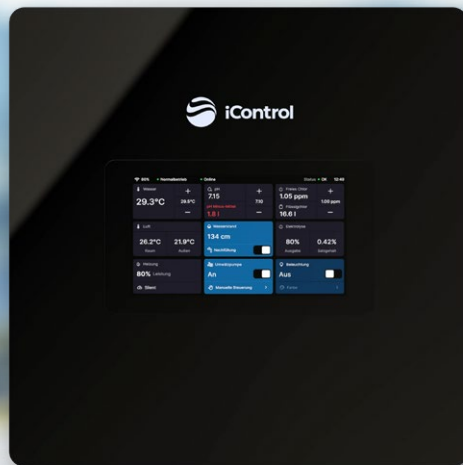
iControl

80% • Normalbetrieb • Online Status • OK 12:42

Wasser
29.3°C
29.5°C
+
−

pH
7.15
7.10
pH Minus Menge
1.8 l
+
−

Freies Chlor
1.05 ppm
1.00 ppm
Flüssigchlor
16.6 l
+
−

Luft
26.2°C
Raum
21.9°C
Außen

Wasserstand
134 cm
Nachfüllung

Entfeuchter
80%
0.42%

Heizung
80% Leistung
Silent

Umwälzpumpe
An
Manuelle Steuerung

Beleuchtung
Aus
Farbe